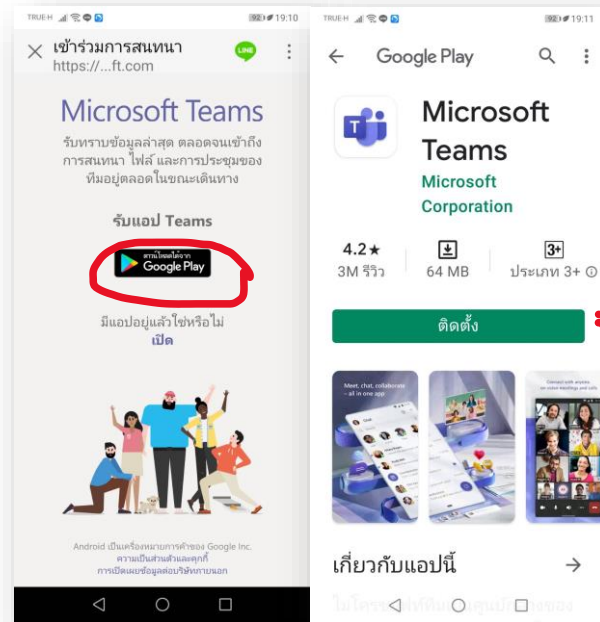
TRUE-H 92 19:10

เข้าร่วมการสนทนา
https://...ft.com

Microsoft Teams

รับทราบข้อมูลล่าสุด ตลอดจนเข้าถึงการสนทนา ไฟล์ และการประชุมของทีมอยู่ตลอดในขณะเดินทาง

รับแอป Teams

สามารถดาวน์โหลดได้จาก Google Play

มีแอปอยู่แล้วใช่หรือไม่
เปิด

Android เป็นเครื่องหมายการค้าของ Google Inc.
ความเป็นส่วนตัวและคุกกี้
การเปิดเผยข้อมูลต่อบริษัทภายนอก

TRUE-H 92 19:11

Google Play

Microsoft Teams
Microsoft Corporation

4.2★
3M รีวิว

64 MB

3+
ประเภท 3+

ติดตั้ง

Meet, chat, collaborate – all in one app

Connect with anyone on video meetings and calls

เกี่ยวกับแอปนี้

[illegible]